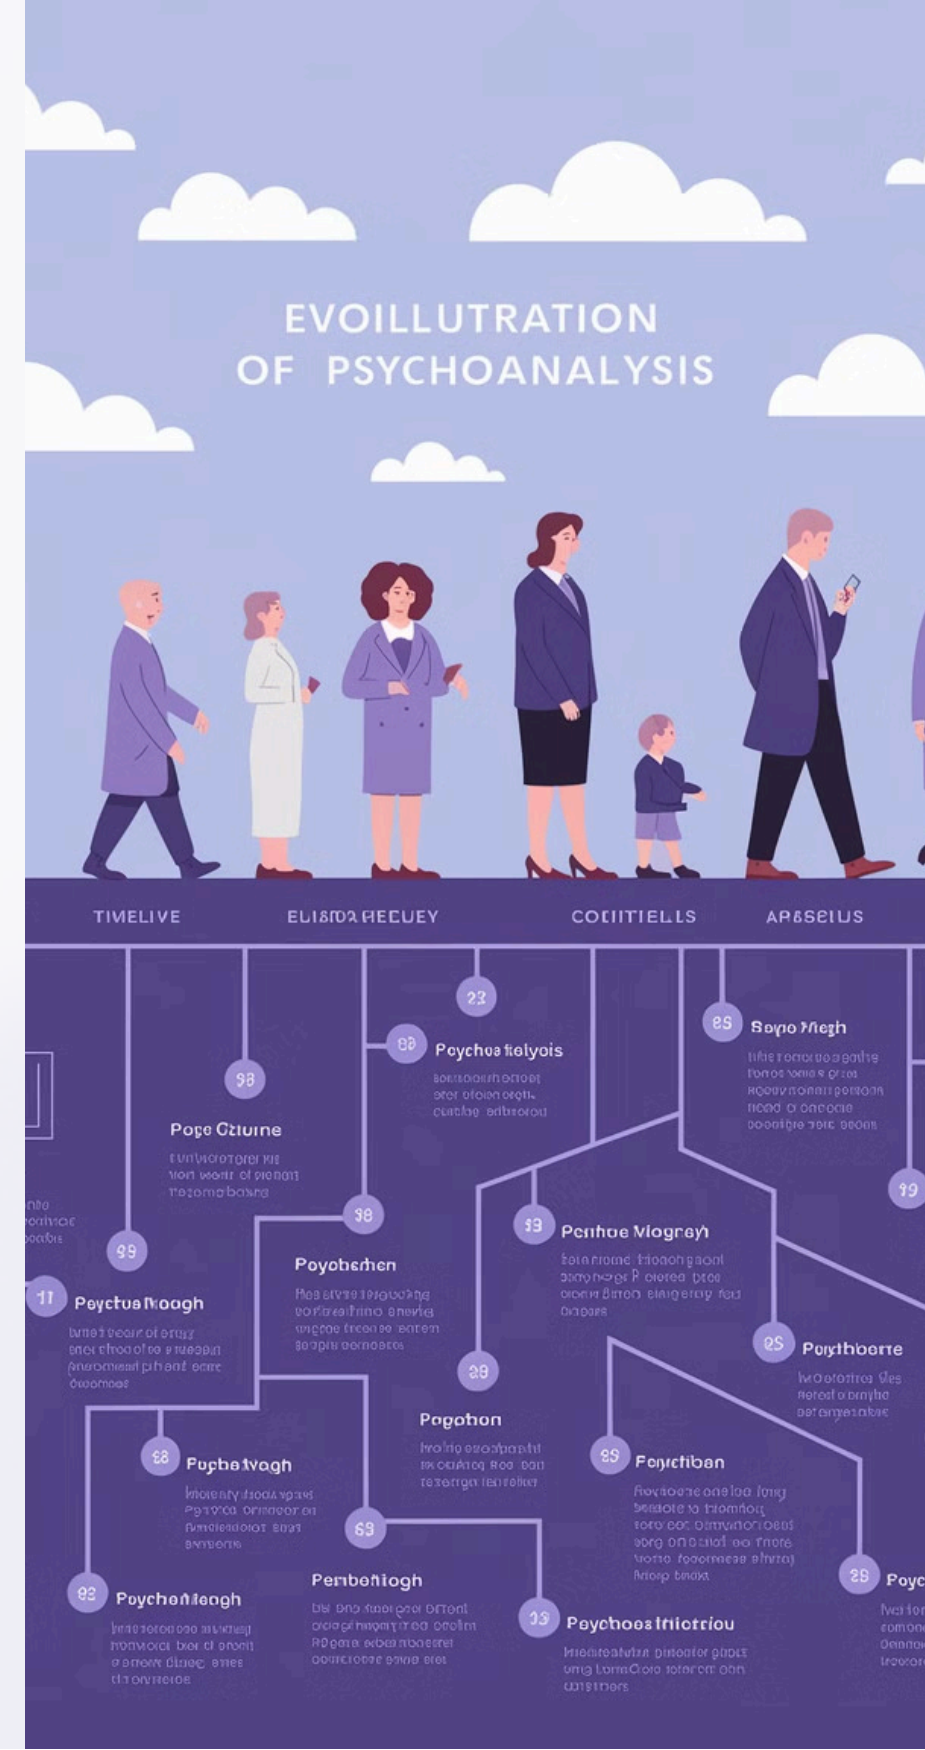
EVOILLUTRATION
OF PSYCHOANALYSIS

TIMELIVE
ELISDA HEEUEY
COTITIELLS
ARSSEIUS

23

65 Boyo Megh
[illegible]

68 Psychoa taelyois
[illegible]

98

Poge Gtiurne
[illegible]

19

99

38

13 Penhoe Miograyh
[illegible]

11 Peyctua Moogh
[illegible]

Poyobehen
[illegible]

29

25 Poiythboerre
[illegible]

Pogohon
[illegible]

68 Pupbatvagh
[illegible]

89 Fejctiban
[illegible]

63

28 Poyc

62 Psychofleogh
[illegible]

Penbofiogh
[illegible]

39 Psychoes Inictriou
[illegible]